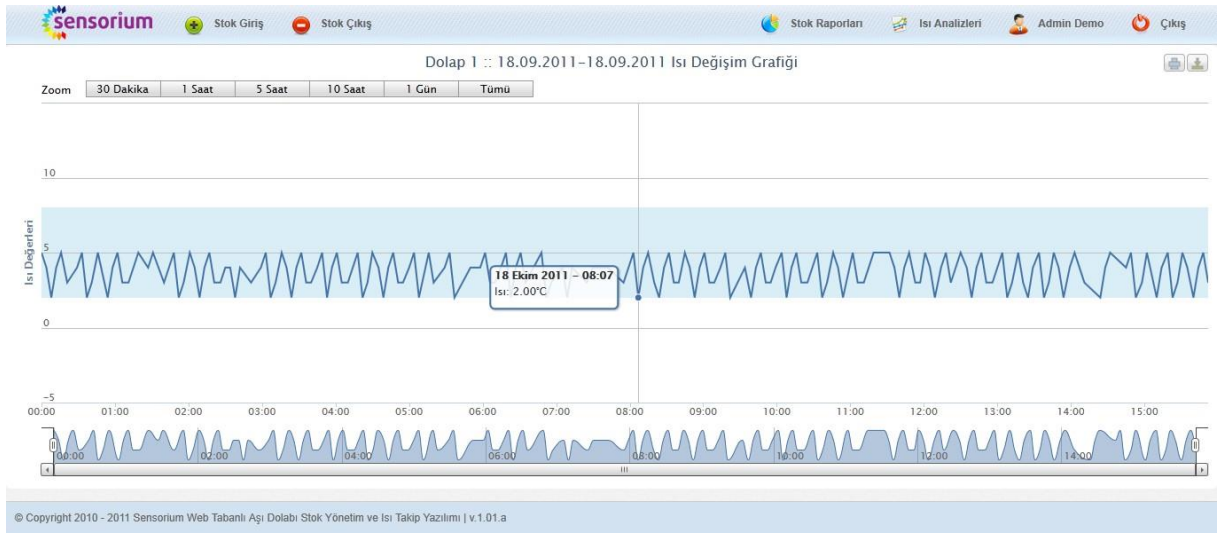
sensorium Stok Giriş Stok Çıkış Stok Raporları Isı Analizleri Admin Demo Çıkış

Dolap 1 :: 18.09.2011-18.09.2011 Isı Değişim Grafiği

Zoom 30 Dakika 1 Saat 5 Saat 10 Saat 1 Gün Tümü

Isı Değerleri

10
5
0
-5

18 Ekim 2011 - 08:07
Isı: 2.00°C

00:00 01:00 02:00 03:00 04:00 05:00 06:00 07:00 08:00 09:00 10:00 11:00 12:00 13:00 14:00 15:00

00:00 02:00 04:00 06:00 08:00 10:00 12:00 14:00

© Copyright 2010 - 2011 Sensorium Web Tabanlı Aşı Dolabı Stok Yönetim ve Isı Takip Yazılımı | v.1.01.a